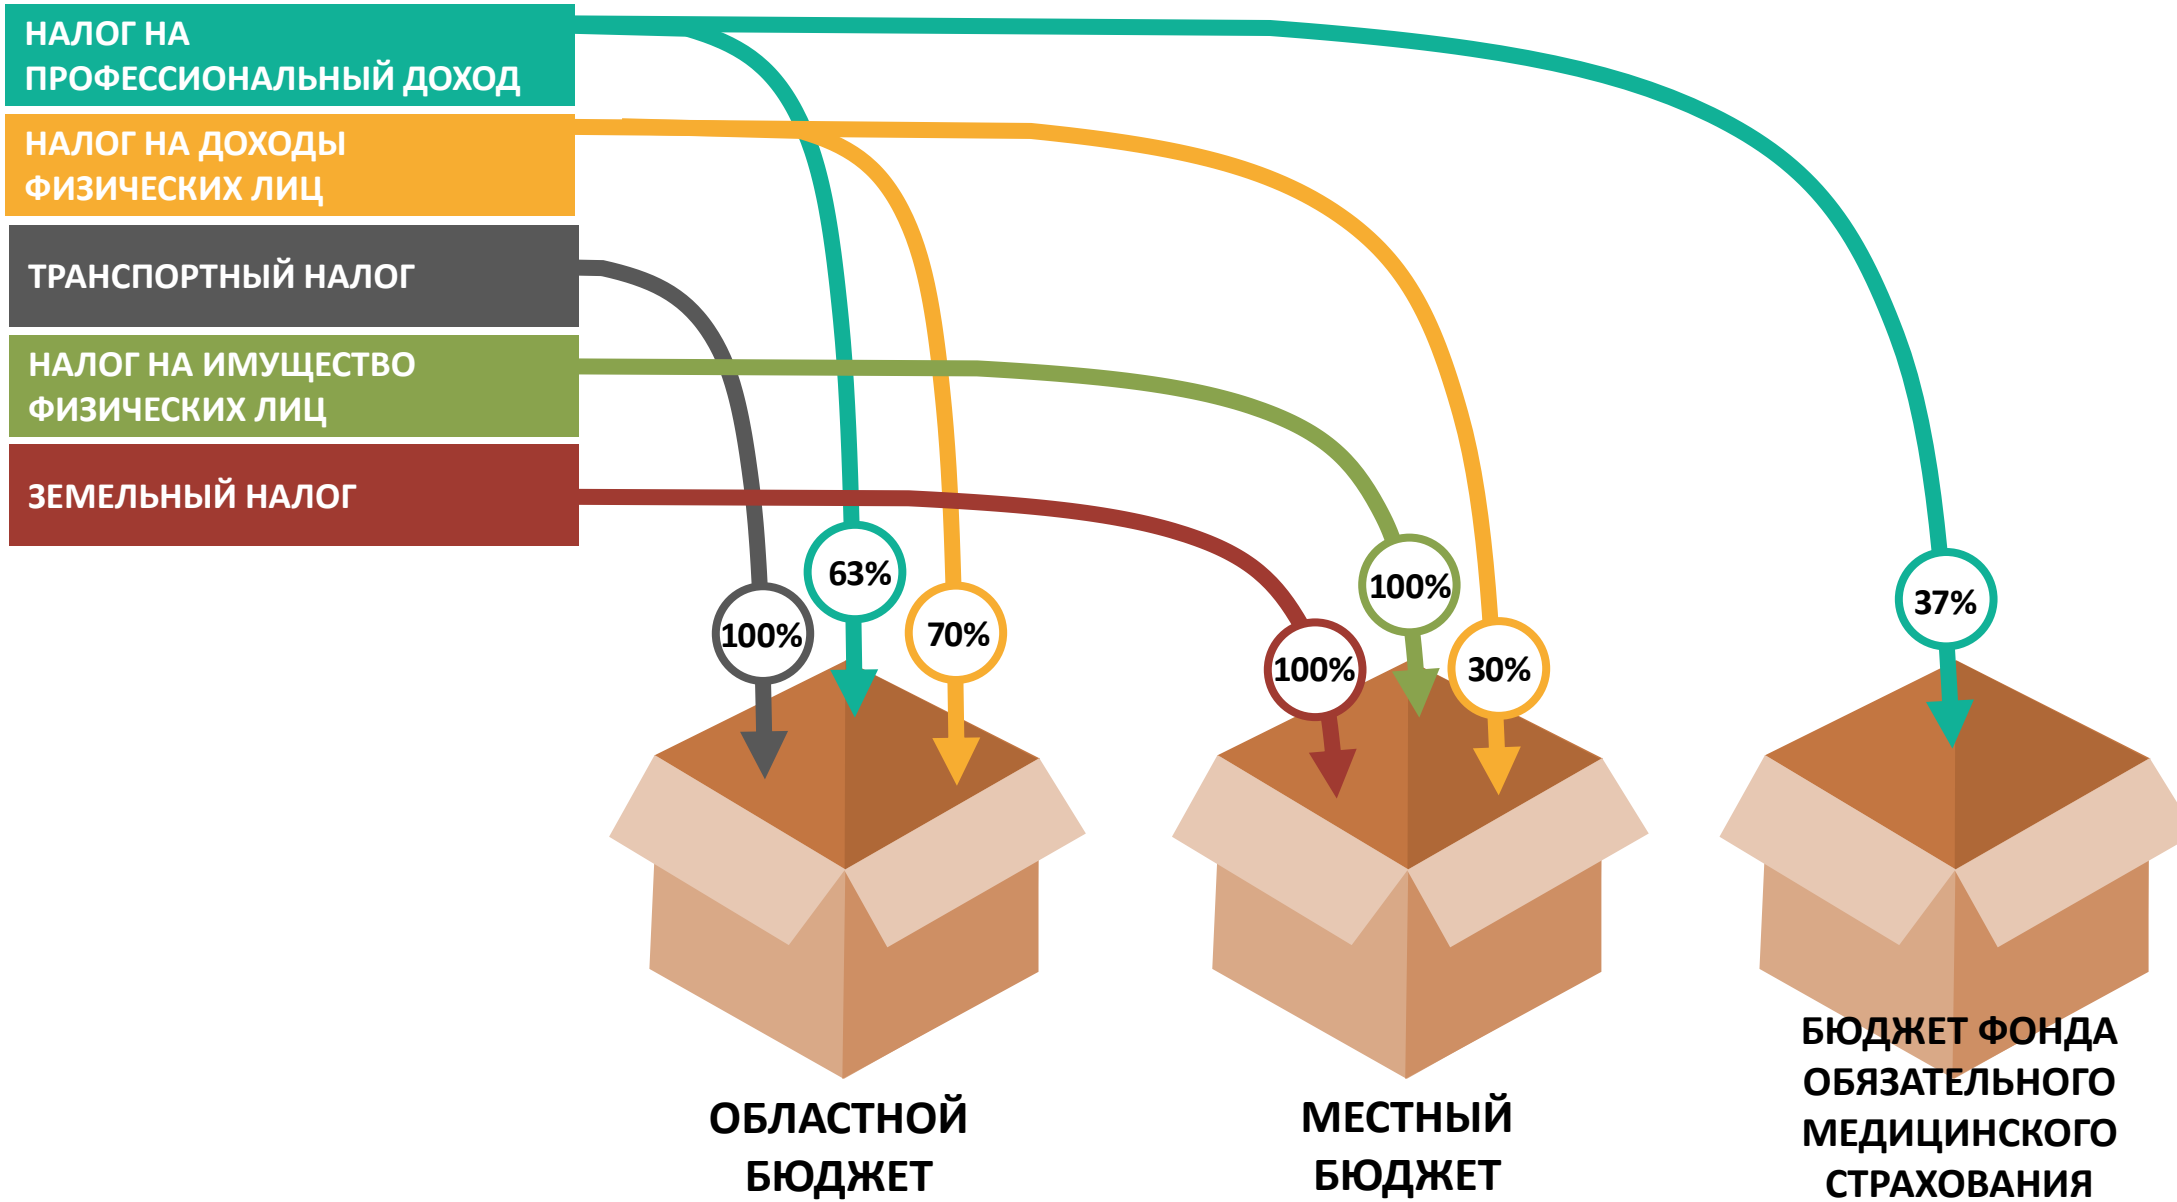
НАЛОГ НА ПРОФЕССИОНАЛЬНЫЙ ДОХОД

НАЛОГ НА ДОХОДЫ ФИЗИЧЕСКИХ ЛИЦ

ТРАНСПОРТНЫЙ НАЛОГ

НАЛОГ НА ИМУЩЕСТВО ФИЗИЧЕСКИХ ЛИЦ

ЗЕМЕЛЬНЫЙ НАЛОГ

63%

100%

70%

100%

100%

30%

37%

ОБЛАСТНОЙ БЮДЖЕТ

МЕСТНЫЙ БЮДЖЕТ

БЮДЖЕТ ФОНДА ОБЯЗАТЕЛЬНОГО МЕДИЦИНСКОГО СТРАХОВАНИЯ